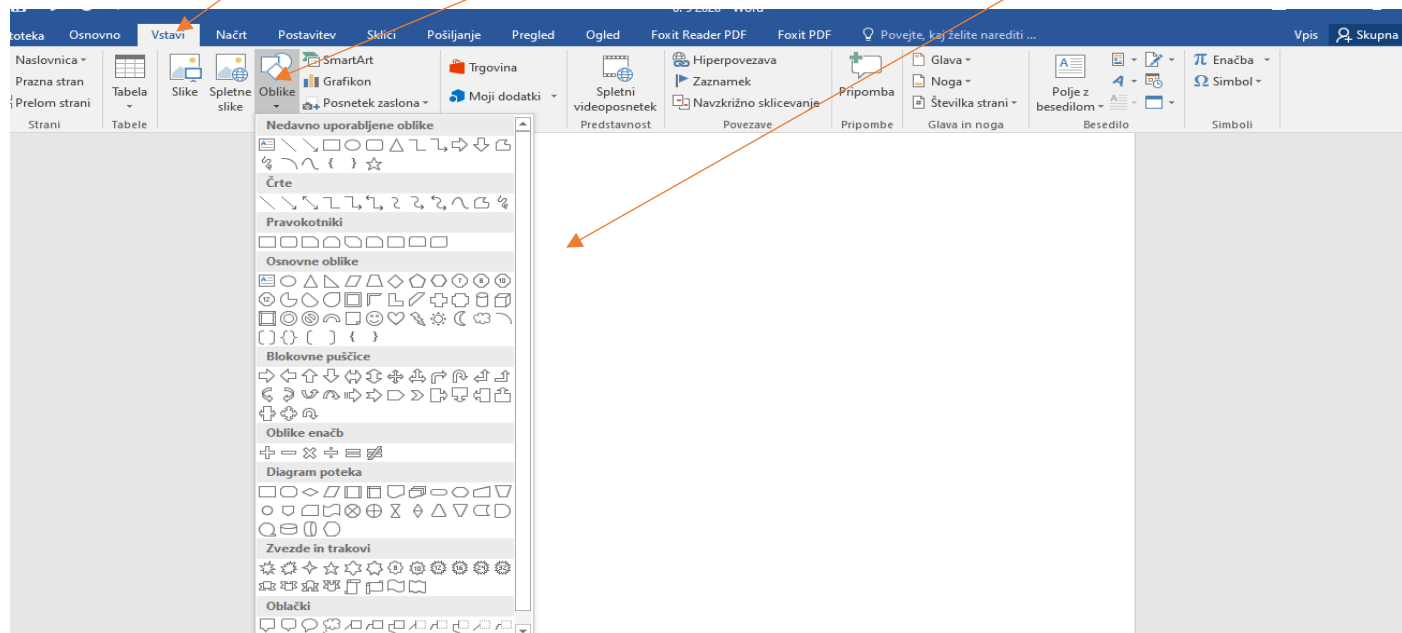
toteka Osnovno Vstavi Načrt Postavitev Sklici Pošiljanje Pregled Ogled Foxit Reader PDF Foxit PDF Povejte, kaj želite narediti ... Vpis Skupna

Naslovnica
Prazna stran
Prelom strani
Strani

Tabela
Tabele

Slike
Spletne slike
Oblike

SmartArt
Grafikon
Posnetek zaslona

Trgovina
Moji dodatki

Spletni videoposnetek
Predstavnost

Hiperpovezava
Zaznamek
Navzkrižno sklicevanje
Povezave

Pripomba
Pripombe

Glava
Noga
Številka strani
Glava in noga

Polje z besedilom
Besedilo

Enačba
Simbol
Simboli

Nedavno uporabljene oblike
Črte
Pravokotniki
Osnovne oblike
Blokovne puščice
Oblike enačb
Diagram poteka
Zvezde in trakovi
Oblački